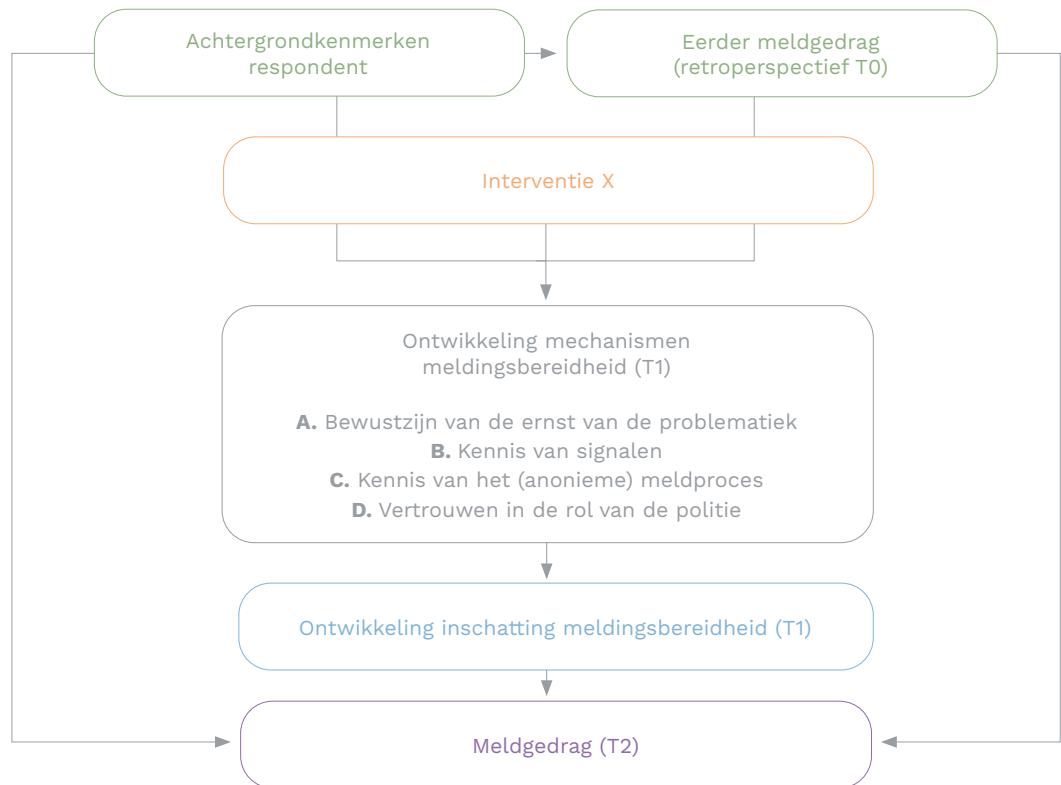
Achtergrondkenmerken respondent

Eerder meldgedrag (retroperspectief T0)

Interventie X

Ontwikkeling mechanismen meldingsbereidheid (T1)

**A.** Bewustzijn van de ernst van de problematiek
**B.** Kennis van signalen
**C.** Kennis van het (anonieme) meldproces
**D.** Vertrouwen in de rol van de politie

Ontwikkeling inschatting meldingsbereidheid (T1)

Meldgedrag (T2)